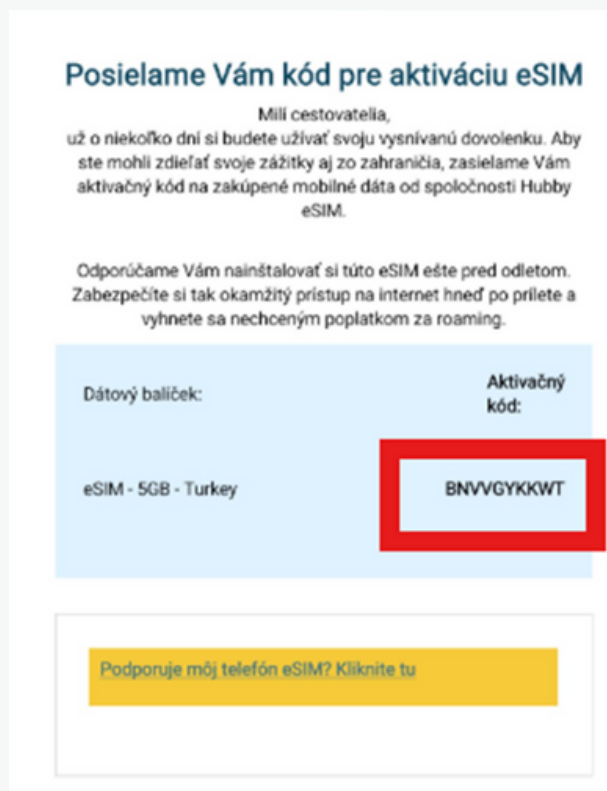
Posielame Vám kód pre aktiváciu eSIM

Milí cestovatelia,
už o niekoľko dní si budete užívať svoju vysnívanú dovolenku. Aby ste mohli zdieľať svoje zážitky aj zo zahraničia, zasielame Vám aktivačný kód na zakúpené mobilné dáta od spoločnosti Hubby eSIM.

Odporúčame Vám nainštalovať si túto eSIM ešte pred odletom. Zabezpečíte si tak okamžitý prístup na internet hneď po prilete a vyhnete sa nechceným poplatkom za roaming.

| Dátový balíček: | Aktivačný kód: |
|---|---|
| eSIM - 5GB - Turkey | BNVVGYKKWT |

Podporuje môj telefón eSIM? Kliknite tu